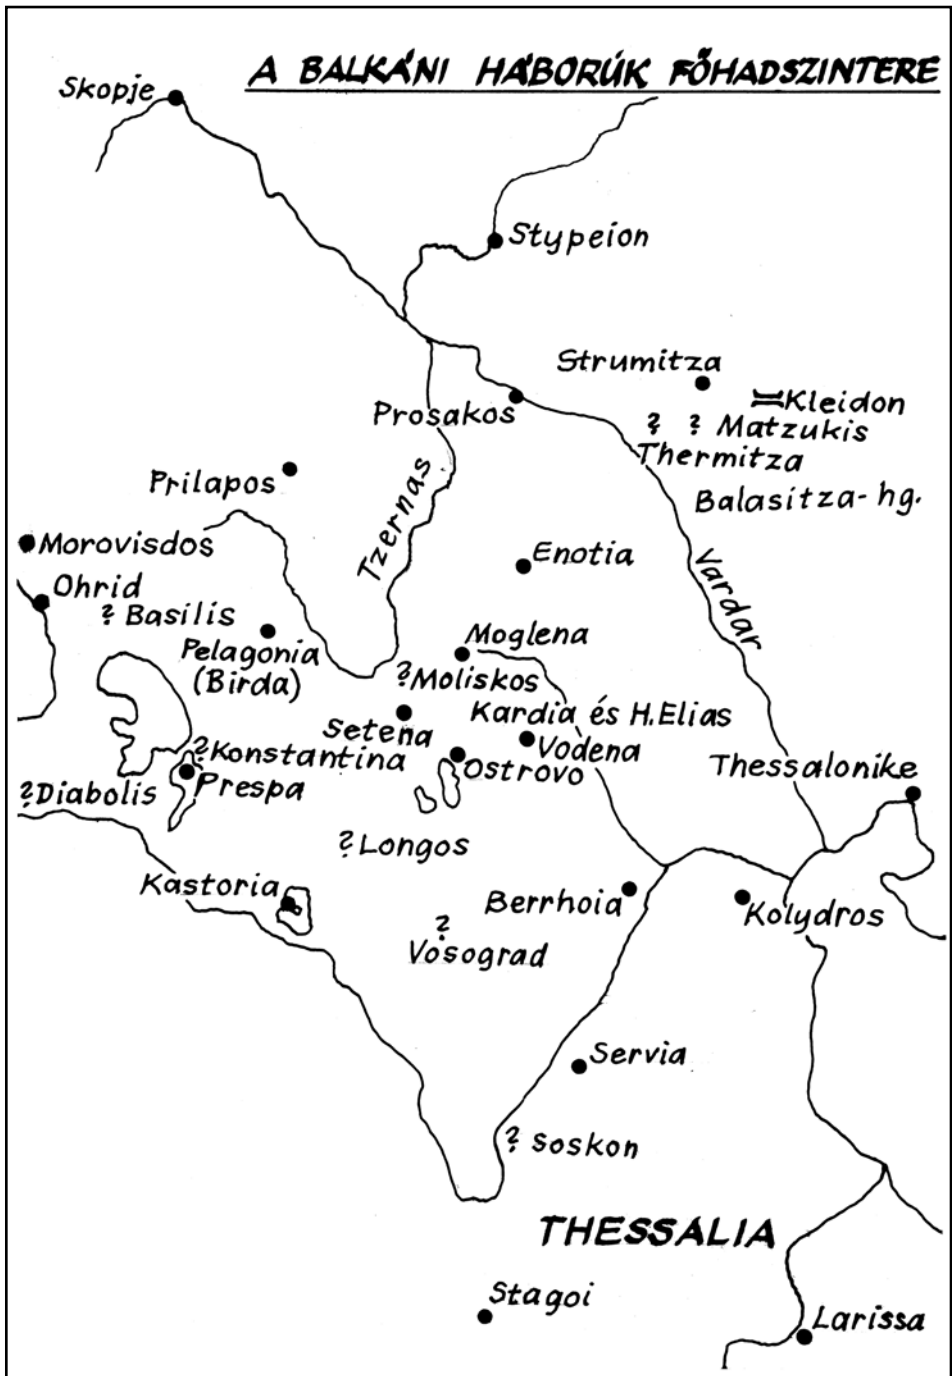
A BALKÁNI HÁBORÚK FŐHADSZINTERE

Skopje

Stypeion

Strumitza

Kleidon

Prosakos

? ? Matzukis

Thermitza

Prilapos

Tzernas

Balasitza-hg.

Morovisdos

Enotia

Vardar

Ohrid

? Basilis

Pelagonia (Birda)

Moglena

? Moliskos

Kardia és H.Elias

Setena

? Konstantina

Vodena

Ostrovo

Thessalonike

? Diabolis

Prespa

? Longos

Kastoria

Berrhoia

Kolydros

? Vosograd

Servia

? Soskon

THESSALIA

Stagoi

Larissa